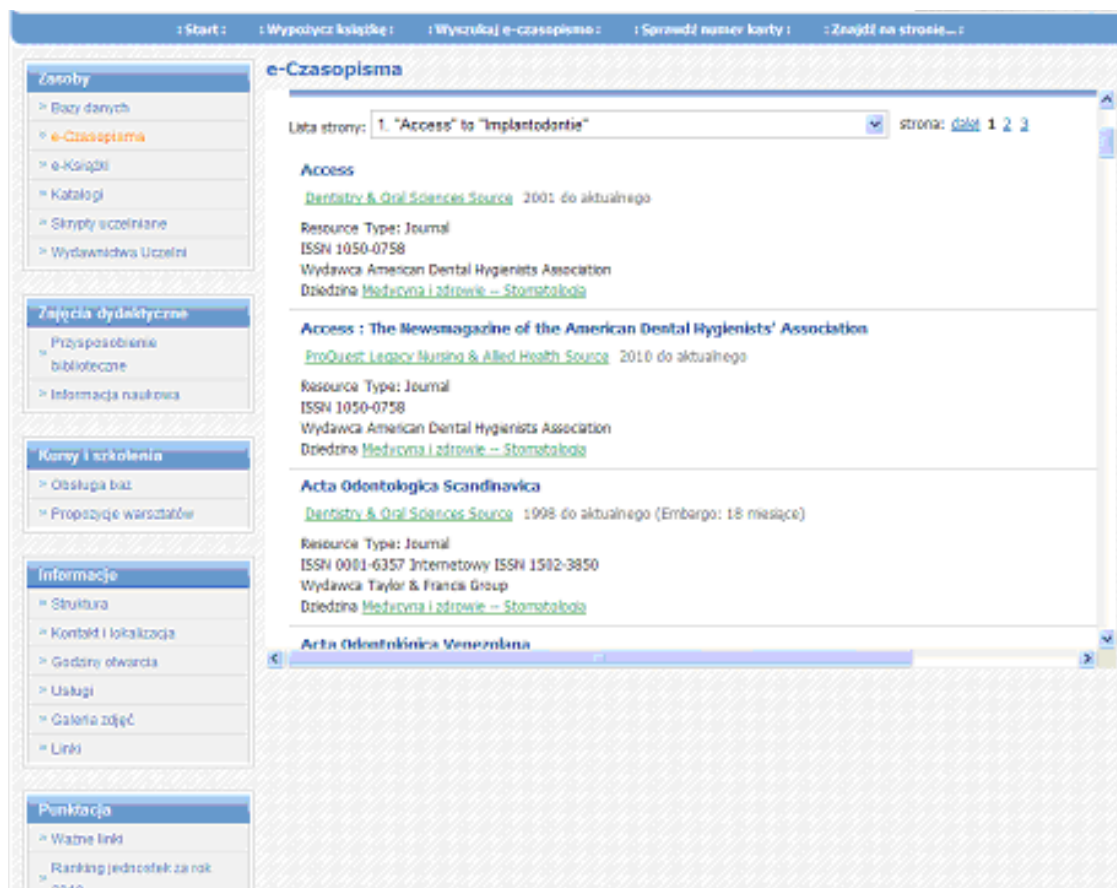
: Start : : Wypożycz książkę : : Wyszukaj e-czasopismo : : Sprawdź numer karty : : Znajdź na stronie... :

Zasoby
» Bazy danych
» e-Czasopisma
» e-Książki
» Katalogi
» Skrypty uczelniane
» Wydawnictwa Uczelni

Zajęcia dydaktyczne
» Przysposobienie biblioteczne
» Informacja naukowa

Kursy i szkolenia
» Obsługa baz
» Propozycje warsztatów

Informacje
» Struktura
» Kontakt i lokalizacja
» Godziny otwarcia
» Usługi
» Galeria zdjęć
» Linki

Punktacja
» Ważne linki
» Ranking jednostek za rok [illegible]

e-Czasopisma

Lista strony: 1. "Access" to "Implantodontie" strona: dalej 1 2 3

Access
Dentistry & Oral Sciences Source 2001 do aktualnego
Resource Type: Journal
ISSN 1050-0758
Wydawca American Dental Hygienists Association
Dziedzina Medycyna i zdrowie -- Stomatologia

Access : The Newsmagazine of the American Dental Hygienists' Association
ProQuest Legacy Nursing & Allied Health Source 2010 do aktualnego
Resource Type: Journal
ISSN 1050-0758
Wydawca American Dental Hygienists Association
Dziedzina Medycyna i zdrowie -- Stomatologia

Acta Odontologica Scandinavica
Dentistry & Oral Sciences Source 1998 do aktualnego (Embargo: 18 miesiące)
Resource Type: Journal
ISSN 0001-6357 Internetowy ISSN 1502-3850
Wydawca Taylor & Francis Group
Dziedzina Medycyna i zdrowie -- Stomatologia

Acta Odontológica Venezolana